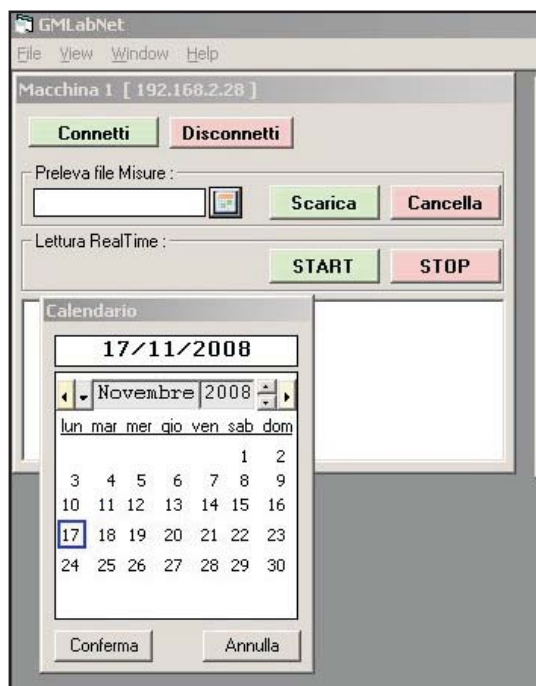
GMLabNet

File View Window Help

Macchina 1 [ 192.168.2.28 ]

Connetti Disconnetti

Preleva file Misure :

Scarica Cancella

Lettura RealTime :

START STOP

Calendario

17/11/2008

Novembre 2008

| lun | mar | mer | gio | ven | sab | dom |
|---|---|---|---|---|---|---|
| | | | | | 1 | 2 |
| 3 | 4 | 5 | 6 | 7 | 8 | 9 |
| 10 | 11 | 12 | 13 | 14 | 15 | 16 |
| 17 | 18 | 19 | 20 | 21 | 22 | 23 |
| 24 | 25 | 26 | 27 | 28 | 29 | 30 |

Conferma Annulla